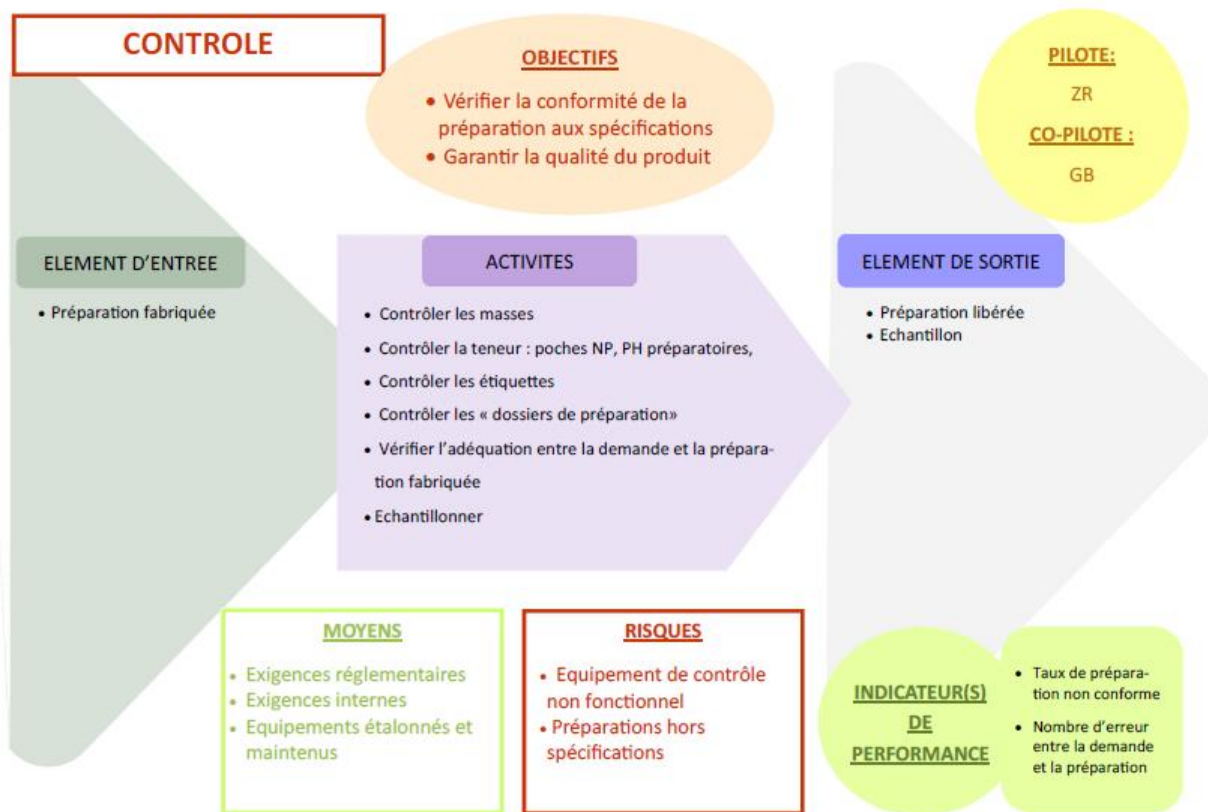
CONTROLE

OBJECTIFS

• Vérifier la conformité de la préparation aux spécifications
• Garantir la qualité du produit

PILOTE:

ZR

CO-PILOTE :

GB

ELEMENT D'ENTREE

• Préparation fabriquée

ACTIVITES

• Contrôler les masses
• Contrôler la teneur : poches NP, PH préparatoires,
• Contrôler les étiquettes
• Contrôler les « dossiers de préparation»
• Vérifier l'adéquation entre la demande et la préparation fabriquée
• Echantillonner

ELEMENT DE SORTIE

• Préparation libérée
• Echantillon

MOYENS

• Exigences réglementaires
• Exigences internes
• Equipements étalonnés et maintenus

RISQUES

• Equipement de contrôle non fonctionnel
• Préparations hors spécifications

INDICATEUR(S) DE PERFORMANCE

• Taux de préparation non conforme
• Nombre d'erreur entre la demande et la préparation